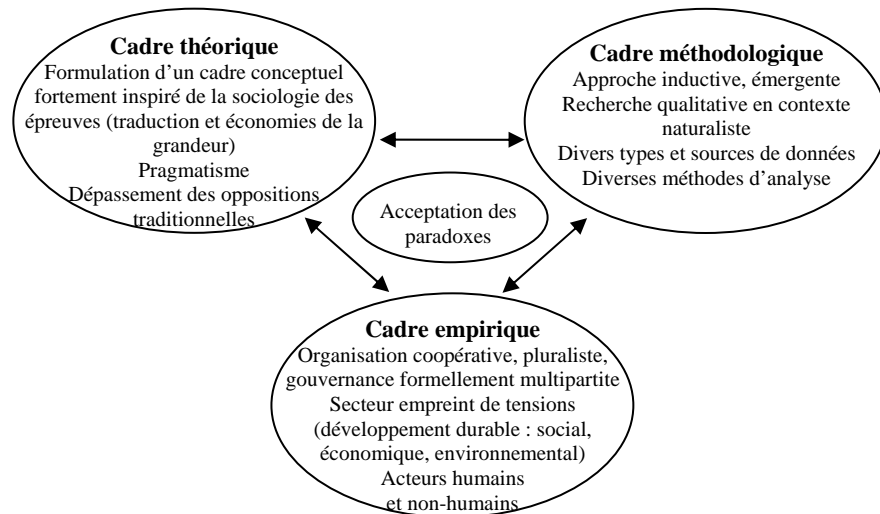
Cadre théorique
Formulation d'un cadre conceptuel fortement inspiré de la sociologie des épreuves (traduction et économies de la grandeur)
Pragmatisme
Dépassement des oppositions traditionnelles

Cadre méthodologique
Approche inductive, émergente
Recherche qualitative en contexte naturaliste
Divers types et sources de données
Diverses méthodes d'analyse

Acceptation des paradoxes

Cadre empirique
Organisation coopérative, pluraliste, gouvernance formellement multipartite
Secteur empreint de tensions (développement durable : social, économique, environnemental)
Acteurs humains et non-humains